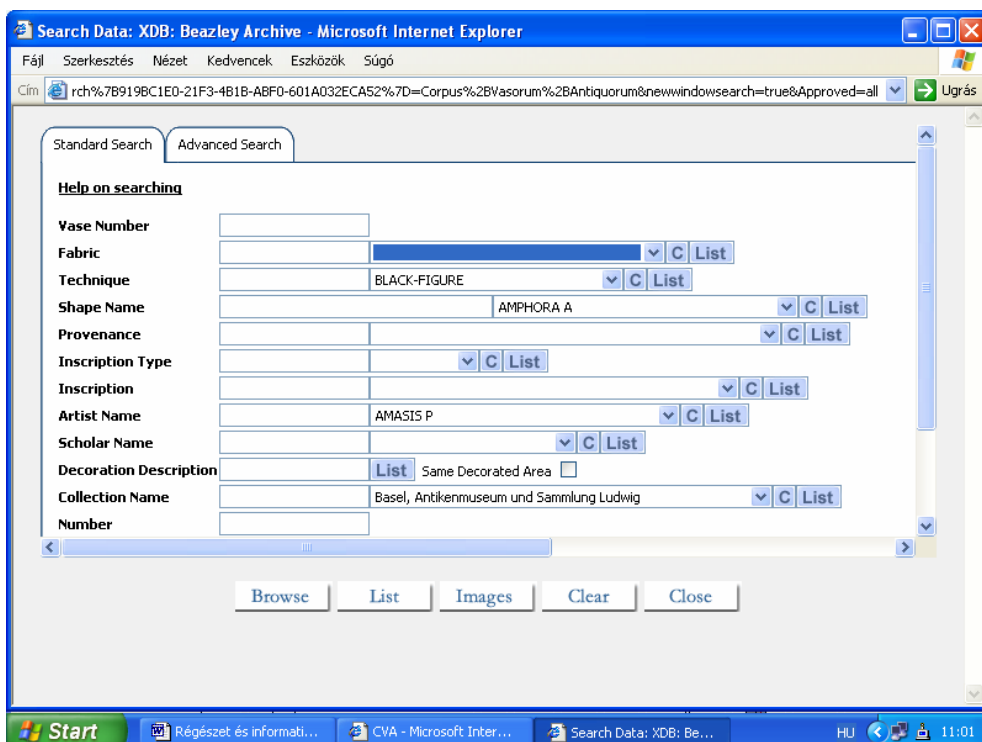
Search Data: XDB: Beazley Archive - Microsoft Internet Explorer

Fájl Szerkesztés Nézet Kedvencek Eszközök Súgó

Cím rch%7B919BC1E0-21F3-4B1B-ABF0-601A032ECA52%7D=Corpus%2BVasorum%2BAntiquorum&newwindowsearch=true&Approved=all Ugrás

Standard Search | Advanced Search

Help on searching

Vase Number
Fabric C List
Technique BLACK-FIGURE C List
Shape Name AMPHORA A C List
Provenance C List
Inscription Type C List
Inscription C List
Artist Name AMASIS P C List
Scholar Name C List
Decoration Description List Same Decorated Area
Collection Name Basel, Antikenmuseum und Sammlung Ludwig C List
Number

Browse List Images Clear Close

Start Régészet és informati... CVA - Microsoft Inter... Search Data: XDB: Be... HU 11:01